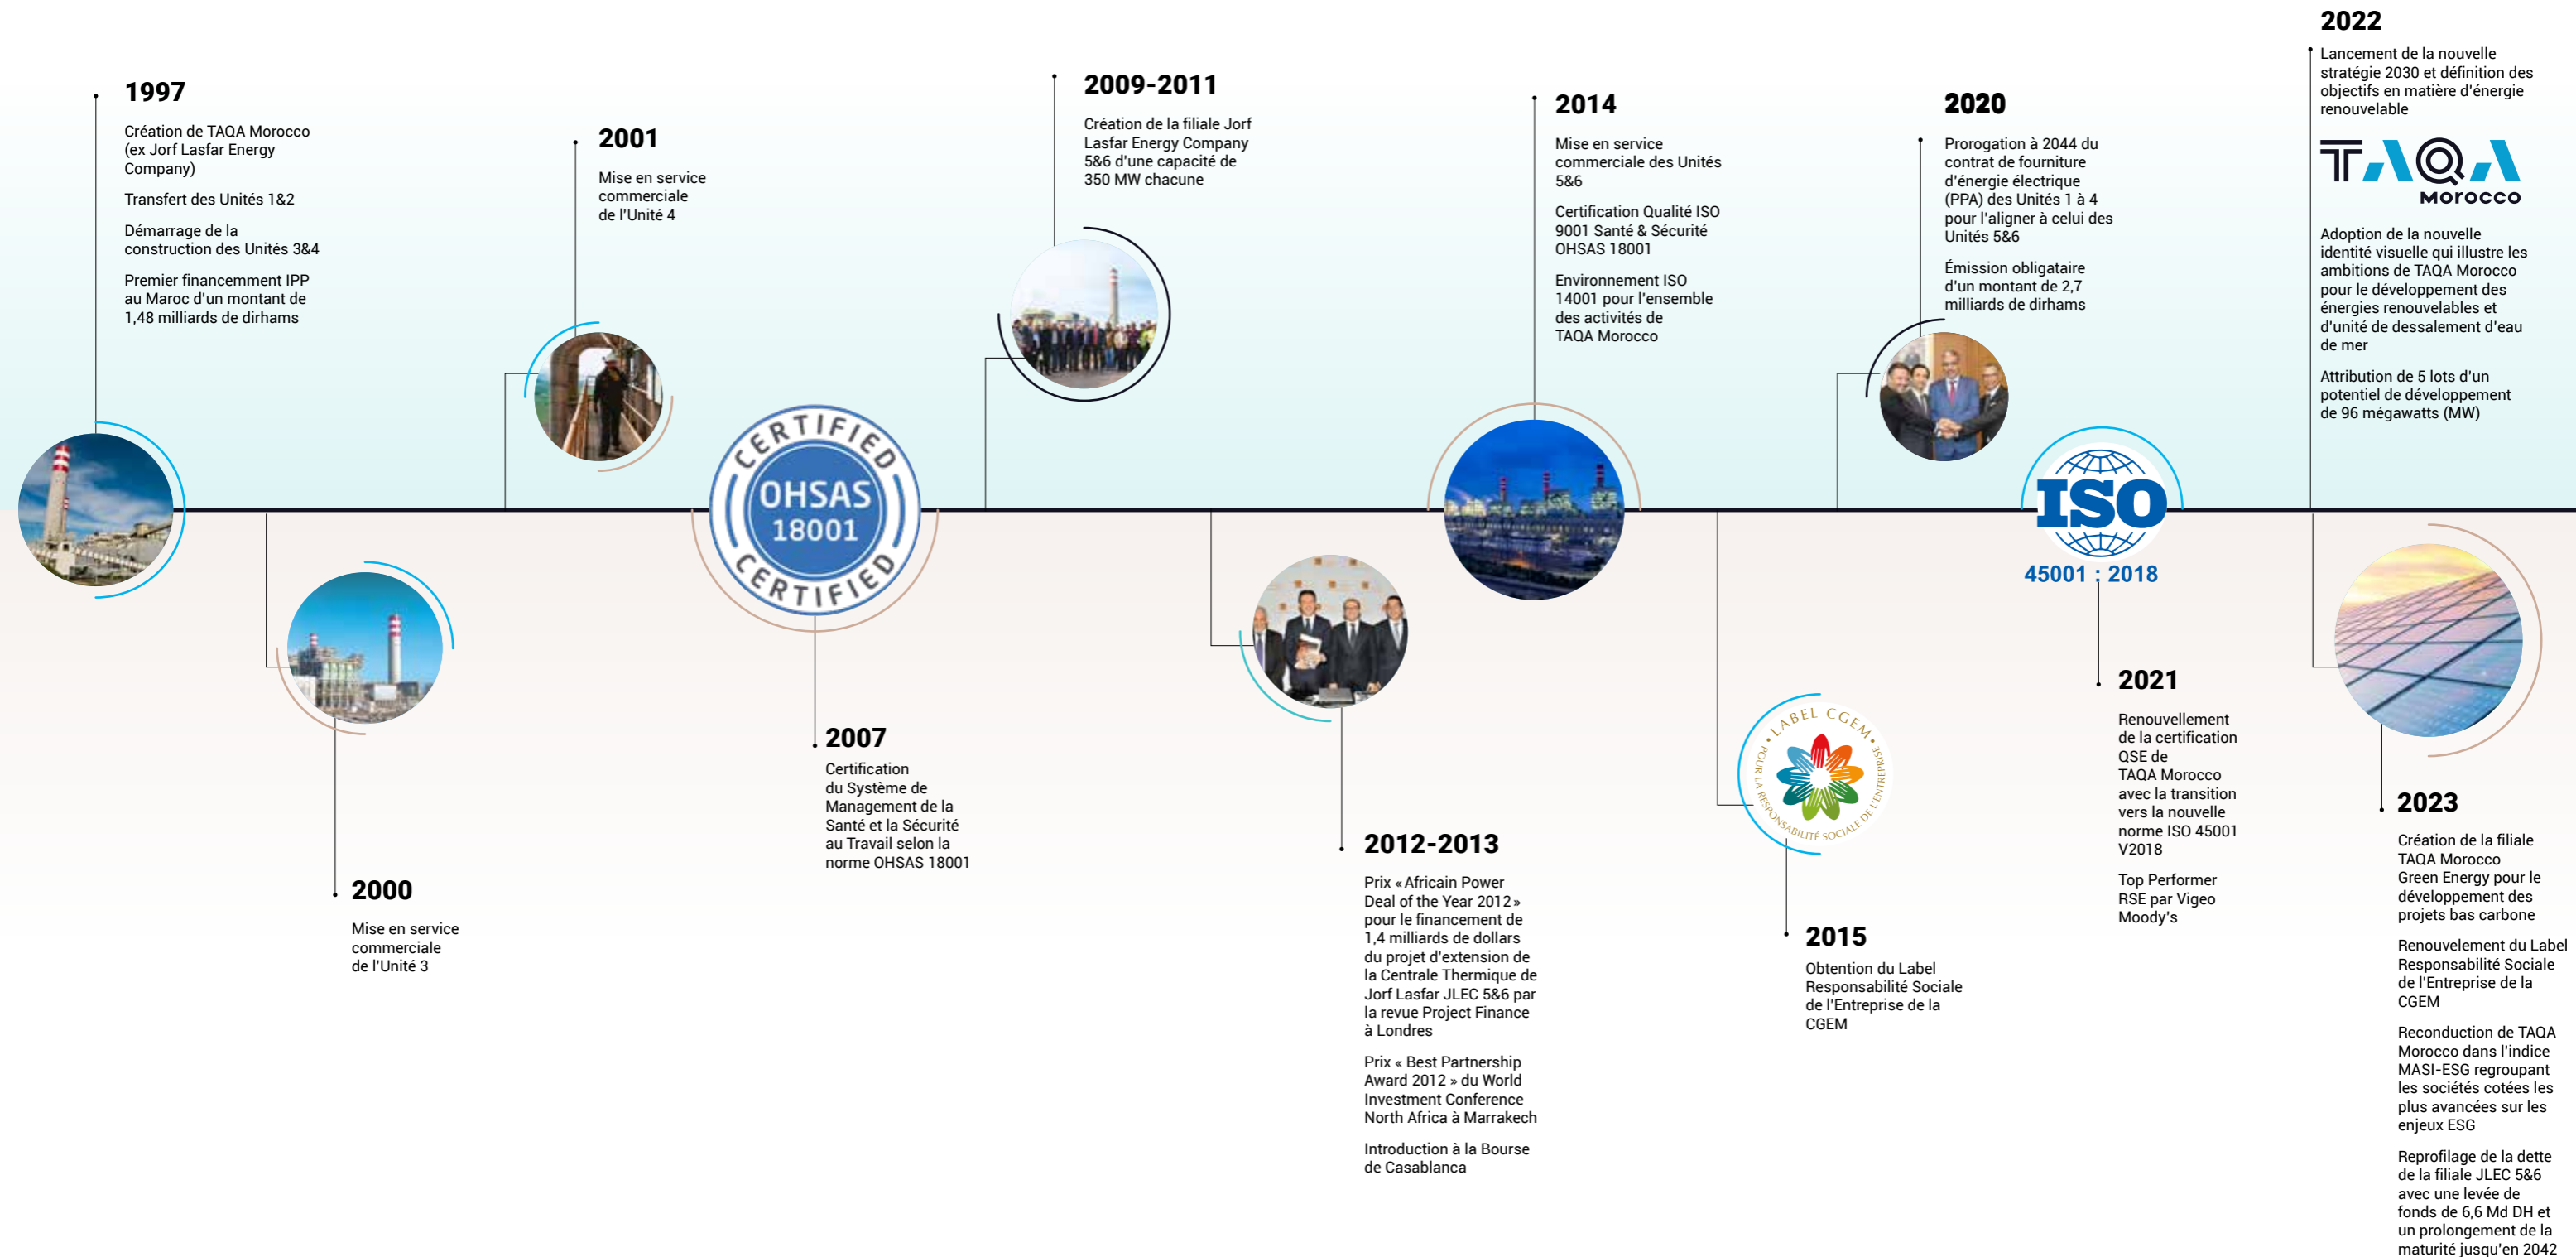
1997

Création de TAQA Morocco (ex Jorf Lasfar Energy Company)

Transfert des Unités 1&2

Démarrage de la construction des Unités 3&4

Premier financement IPP au Maroc d'un montant de 1,48 milliards de dirhams

2000

Mise en service commerciale de l'Unité 3

2001

Mise en service commerciale de l'Unité 4

CERTIFIED OHSAS 18001 CERTIFIED

2007

Certification du Système de Management de la Santé et la Sécurité au Travail selon la norme OHSAS 18001

2009-2011

Création de la filiale Jorf Lasfar Energy Company 5&6 d'une capacité de 350 MW chacune

2012-2013

Prix « Africain Power Deal of the Year 2012 » pour le financement de 1,4 milliards de dollars du projet d'extension de la Centrale Thermique de Jorf Lasfar JLEC 5&6 par la revue Project Finance à Londres

Prix « Best Partnership Award 2012 » du World Investment Conference North Africa à Marrakech

Introduction à la Bourse de Casablanca

2014

Mise en service commerciale des Unités 5&6

Certification Qualité ISO 9001 Santé & Sécurité OHSAS 18001

Environnement ISO 14001 pour l'ensemble des activités de TAQA Morocco

LABEL CGEM POUR LA RESPONSABILITÉ SOCIALE DE L'ENTREPRISE

2015

Obtention du Label Responsabilité Sociale de l'Entreprise de la CGEM

2020

Prorogation à 2044 du contrat de fourniture d'énergie électrique (PPA) des Unités 1 à 4 pour l'aligner à celui des Unités 5&6

Émission obligataire d'un montant de 2,7 milliards de dirhams

ISO 45001 : 2018

2021

Renouvellement de la certification QSE de TAQA Morocco avec la transition vers la nouvelle norme ISO 45001 V2018

Top Performer RSE par Vigeo Moody's

2022

Lancement de la nouvelle stratégie 2030 et définition des objectifs en matière d'énergie renouvelable

TAQA MOROCCO

Adoption de la nouvelle identité visuelle qui illustre les ambitions de TAQA Morocco pour le développement des énergies renouvelables et d'unité de dessalement d'eau de mer

Attribution de 5 lots d'un potentiel de développement de 96 mégawatts (MW)

2023

Création de la filiale TAQA Morocco Green Energy pour le développement des projets bas carbone

Renouvelement du Label Responsabilité Sociale de l'Entreprise de la CGEM

Reconduction de TAQA Morocco dans l'indice MASI-ESG regroupant les sociétés cotées les plus avancées sur les enjeux ESG

Reprofilage de la dette de la filiale JLEC 5&6 avec une levée de fonds de 6,6 Md DH et un prolongement de la maturité jusqu'en 2042